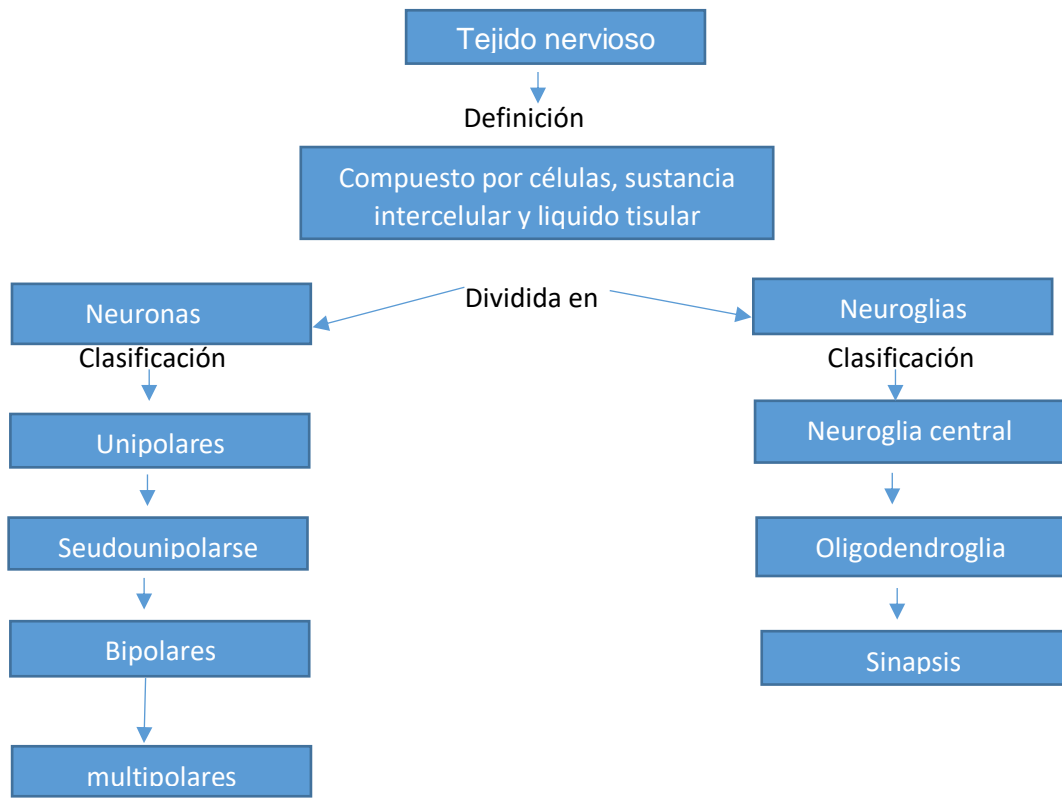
Tejido nervioso

Definición

Compuesto por células, sustancia intercelular y liquido tisular

Dividida en

Neuronas

Clasificación

Unipolares

Seudounipolarse

Bipolares

multipolares

Neuroglias

Clasificación

Neuroglia central

Oligodendroglia

Sinapsis